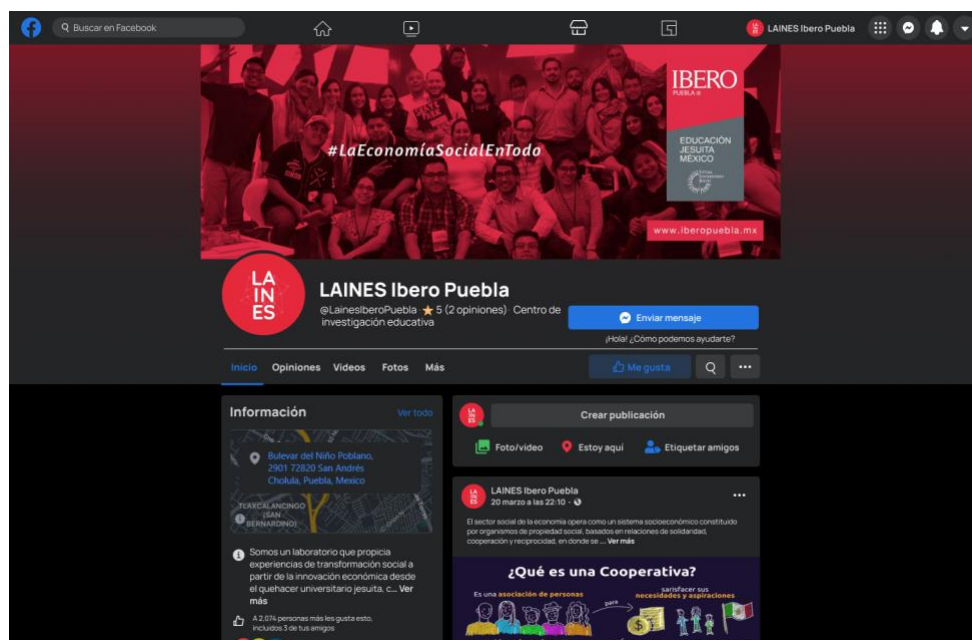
Buscar en Facebook

LAINES Ibero Puebla

#LaEconomíaSocialEnTodo

IBERO
PUEBLA

EDUCACIÓN
JESUITA
MÉXICO

www.iberopuebla.mx

LA
IN
ES

LAINES Ibero Puebla
@LainesIberoPuebla · ★ 5 (2 opiniones) · Centro de investigación educativa

Enviar mensaje
¡Hola! ¿Cómo podemos ayudarte?

Inicio Opiniones Videos Fotos Más

Me gusta

Información Ver todo

Bulevar del Niño Poblano, 2901 72820 San Andrés Cholula, Puebla, Mexico

TEXCALANCINGO (SAN BERNARDINO)

Somos un laboratorio que propicia experiencias de transformación social a partir de la innovación económica desde el quehacer universitario jesuita, c... Ver más

A 2.074 personas más les gusta esto, incluidos 3 de tus amigos

Crear publicación

Foto/video Estoy aquí Etiquetar amigos

LAINES Ibero Puebla
20 marzo a las 22:10 ·

El sector social de la economía opera como un sistema socioeconómico constituido por organismos de propiedad social, basados en relaciones de solidaridad, cooperación y reciprocidad, en donde se ... Ver más

¿Qué es una Cooperativa?
Es una asociación de personas para satisfacer sus necesidades y aspiraciones